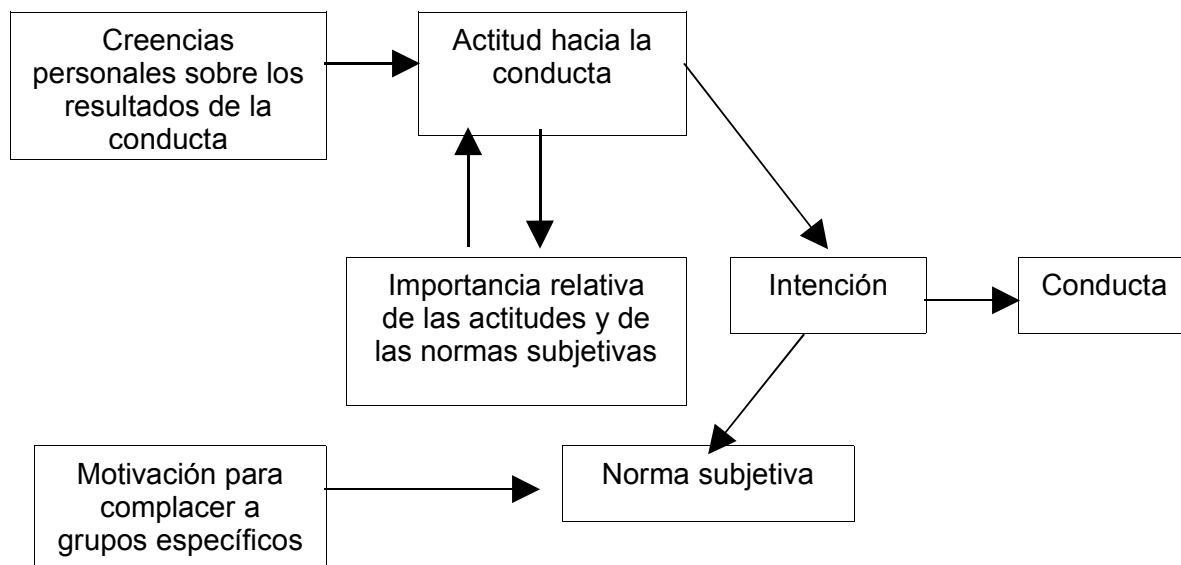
Creencias personales sobre los resultados de la conducta

Actitud hacia la conducta

Importancia relativa de las actitudes y de las normas subjetivas

Intención

Conducta

Motivación para complacer a grupos específicos

Norma subjetiva